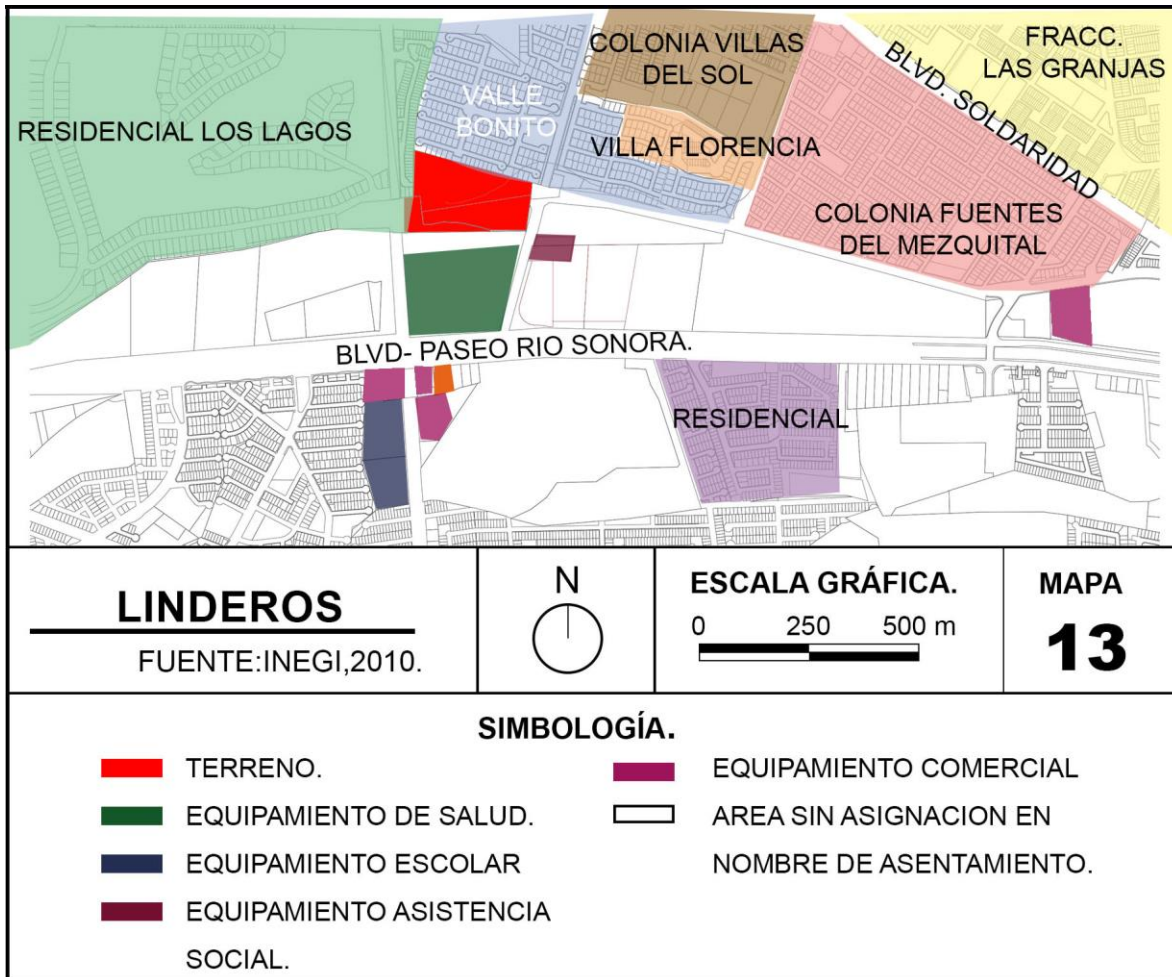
RESIDENCIAL LOS LAGOS

VALLE BONITO

COLONIA VILLAS DEL SOL

VILLA FLORENCIA

FRACC. LAS GRANJAS

BLVD. SOLDARIDAD

COLONIA FUENTES DEL MEZQUITAL

BLVD- PASEO RIO SONORA.

RESIDENCIAL

| LINDEROS<br>FUENTE:INEGI,2010. | N | ESCALA GRÁFICA.<br>0 250 500 m | MAPA<br>13 |
|---|---|---|---|

SIMBOLOGÍA.

TERRENO.

EQUIPAMIENTO DE SALUD.

EQUIPAMIENTO ESCOLAR

EQUIPAMIENTO ASISTENCIA SOCIAL.

EQUIPAMIENTO COMERCIAL

AREA SIN ASIGNACION EN NOMBRE DE ASENTAMIENTO.